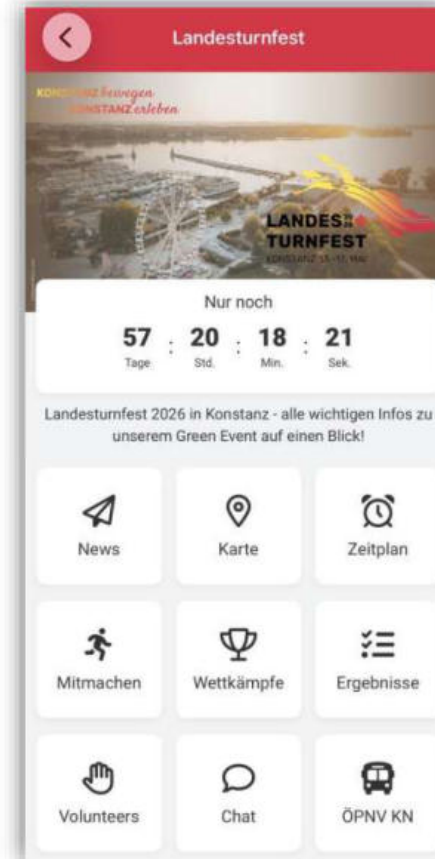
Landesturnfest

KONSTANZ bewegen
KONSTANZ erleben

LANDES TURNFEST
KONSTANZ 13.-17. MAI

Nur noch
57 : 20 : 18 : 21
Tage Std. Min. Sek.

Landesturnfest 2026 in Konstanz - alle wichtigen Infos zu unserem Green Event auf einen Blick!

News
Karte
Zeitplan
Mitmachen
Wettkämpfe
Ergebnisse
Volunteers
Chat
ÖPNV KN